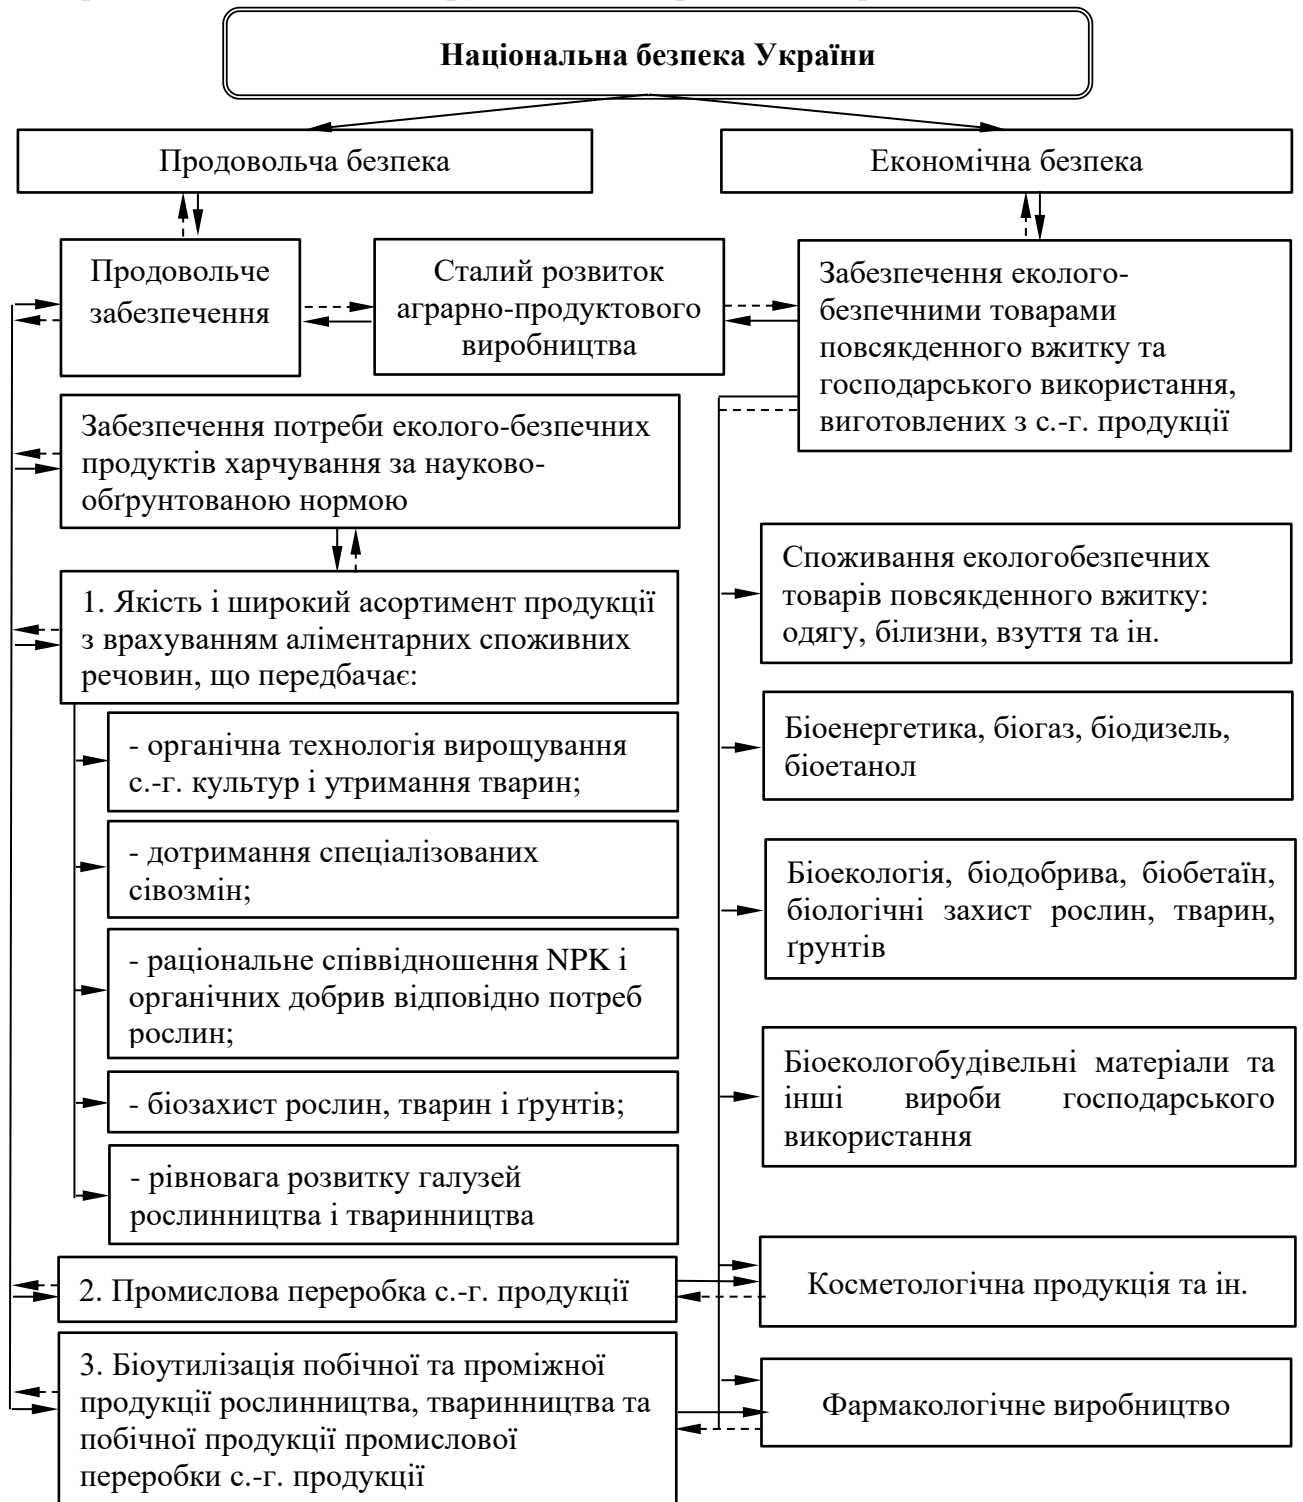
Національна безпека України

Продовольча безпека

Економічна безпека

Продовольче забезпечення

Сталий розвиток аграрно-продуктового виробництва

Забезпечення еколого-безпечними товарами повсякденного вжитку та господарського використання, виготовлених з с.-г. продукції

Забезпечення потреби еколого-безпечних продуктів харчування за науково-обґрунтованою нормою

1. Якість і широкий асортимент продукції з врахуванням аліментарних споживних речовин, що передбачає:

- органічна технологія вирощування с.-г. культур і утримання тварин;

- дотримання спеціалізованих сівозмін;

- раціональне співвідношення NPK і органічних добрив відповідно потреб рослин;

- біозахист рослин, тварин і ґрунтів;

- рівновага розвитку галузей рослинництва і тваринництва

2. Промислова переробка с.-г. продукції

3. Біоутилізація побічної та проміжної продукції рослинництва, тваринництва та побічної продукції промислової переробки с.-г. продукції

Споживання екологобезпечних товарів повсякденного вжитку: одягу, білизни, взуття та ін.

Біоенергетика, біогаз, біодизель, біоетанол

Біоекологія, біодобрива, біобетаїн, біологічні захист рослин, тварин, ґрунтів

Біоекологобудівельні матеріали та інші вироби господарського використання

Косметологічна продукція та ін.

Фармакологічне виробництво